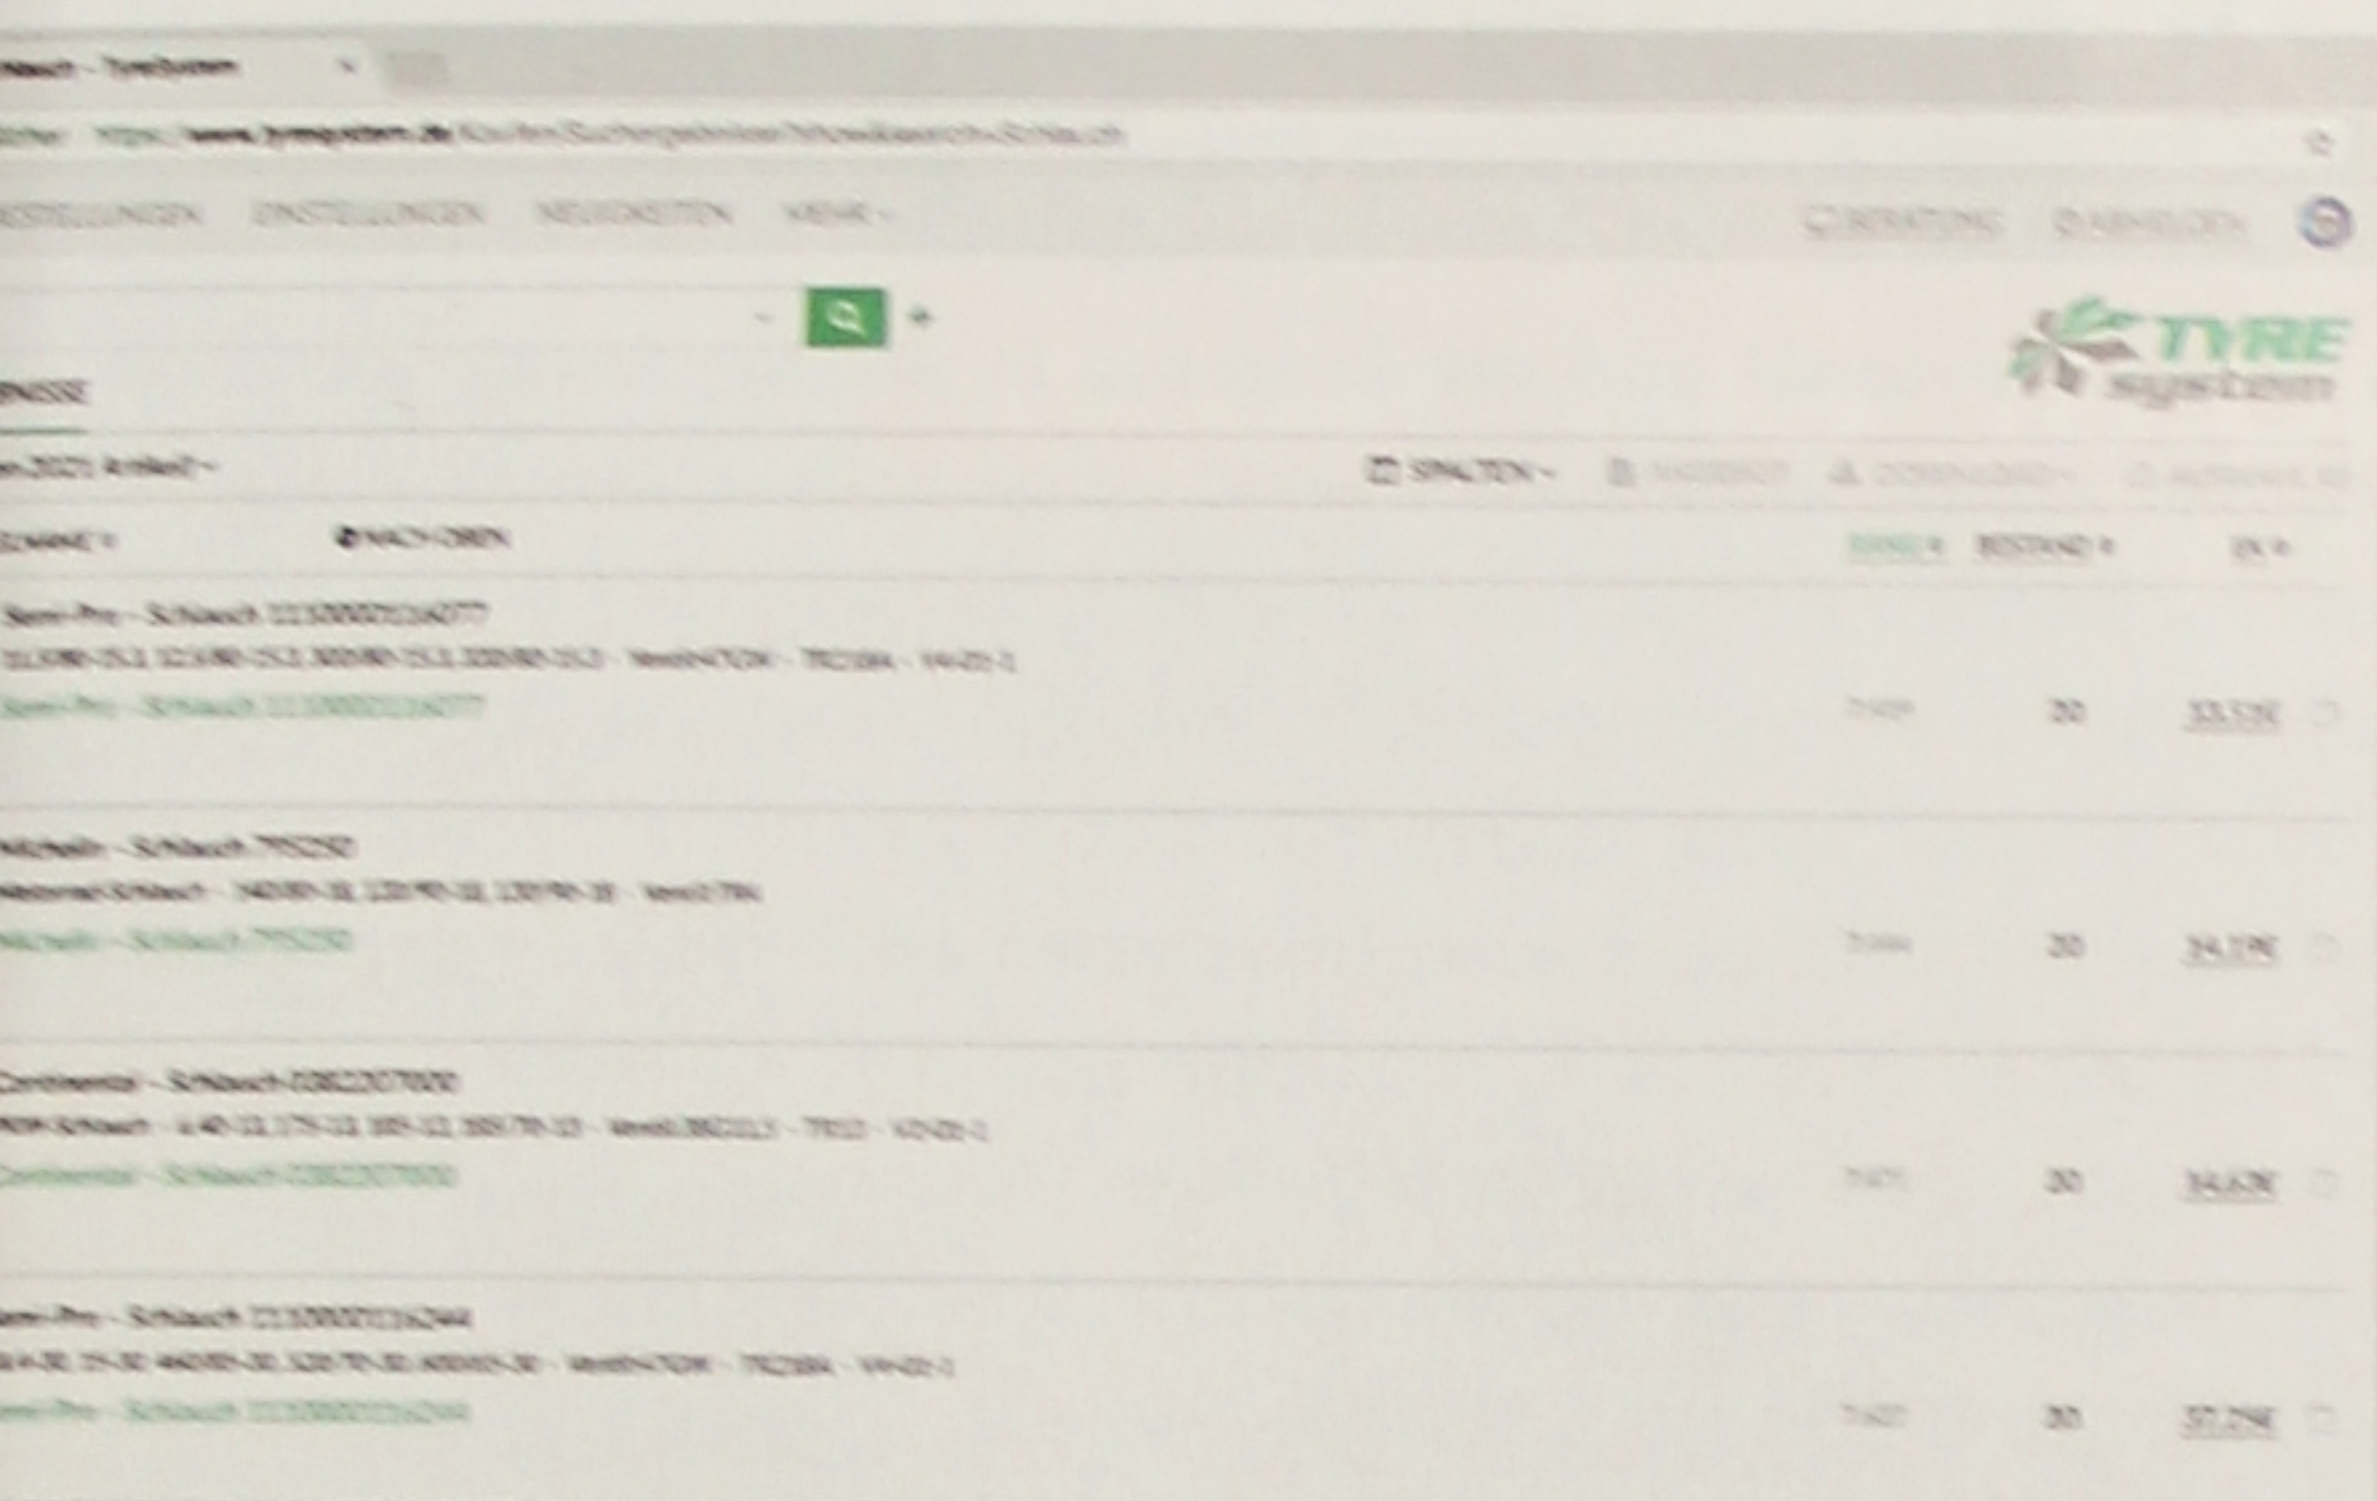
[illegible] - TyreSystem ×

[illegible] https://www.tyresystem.de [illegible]

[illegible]STELLUNGEN EINSTELLUNGEN NEUIGKEITEN MEHR

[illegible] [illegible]

TYRE system

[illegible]NISSE

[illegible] 2021 Artikel? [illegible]

SPALTEN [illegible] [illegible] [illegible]

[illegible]NAME NACH OBEN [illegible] BESTAND EK

Semi-Pro - Schlauch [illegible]
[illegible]
Semi-Pro - Schlauch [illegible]
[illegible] 20 33,53€

Michelin - Schlauch 755250
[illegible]
Michelin - Schlauch 755250
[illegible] 20 34,19€

Continental - Schlauch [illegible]
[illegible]
Continental - Schlauch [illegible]
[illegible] 20 34,63€

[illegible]mi-Pro - Schlauch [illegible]
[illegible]
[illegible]mi-Pro - Schlauch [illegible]
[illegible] 20 37,29€